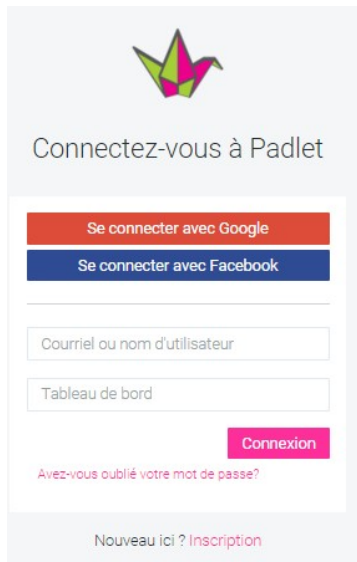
Connectez-vous à Padlet

Se connecter avec Google

Se connecter avec Facebook

Courriel ou nom d'utilisateur

Tableau de bord

Connexion

Avez-vous oublié votre mot de passe?

Nouveau ici ? Inscription